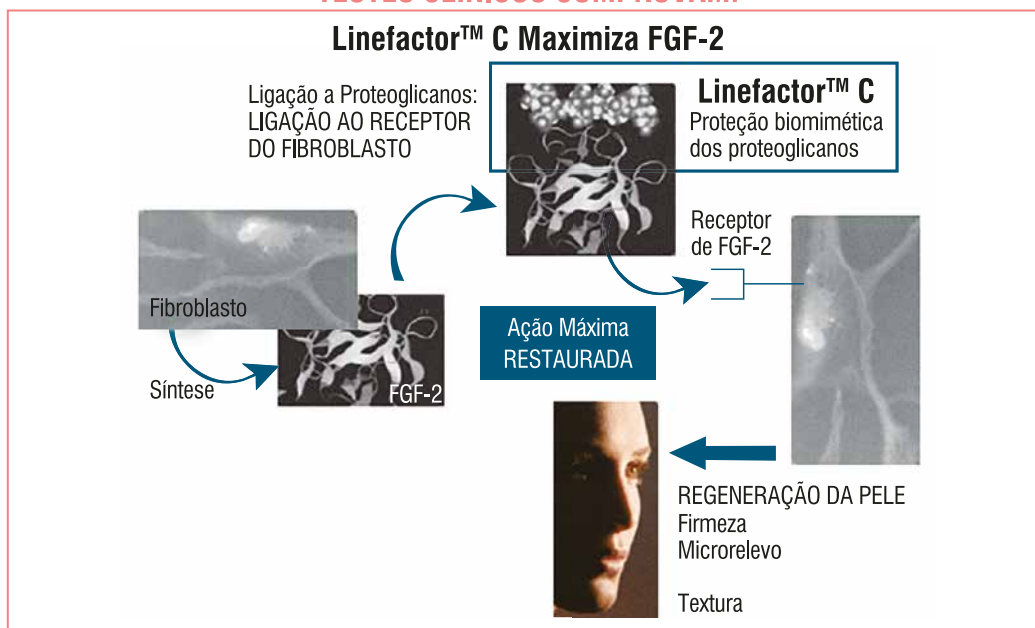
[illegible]

Linefactor™ C Maximiza FGF-2

Ligação a Proteoglicanos: LIGAÇÃO AO RECEPTOR DO FIBROBLASTO

Linefactor™ C
Proteção biomimética dos proteoglicanos

Receptor de FGF-2

Fibroblasto

Ação Máxima RESTAURADA

Síntese

FGF-2

REGENERAÇÃO DA PELE
Firmeza
Microrelevo

Textura